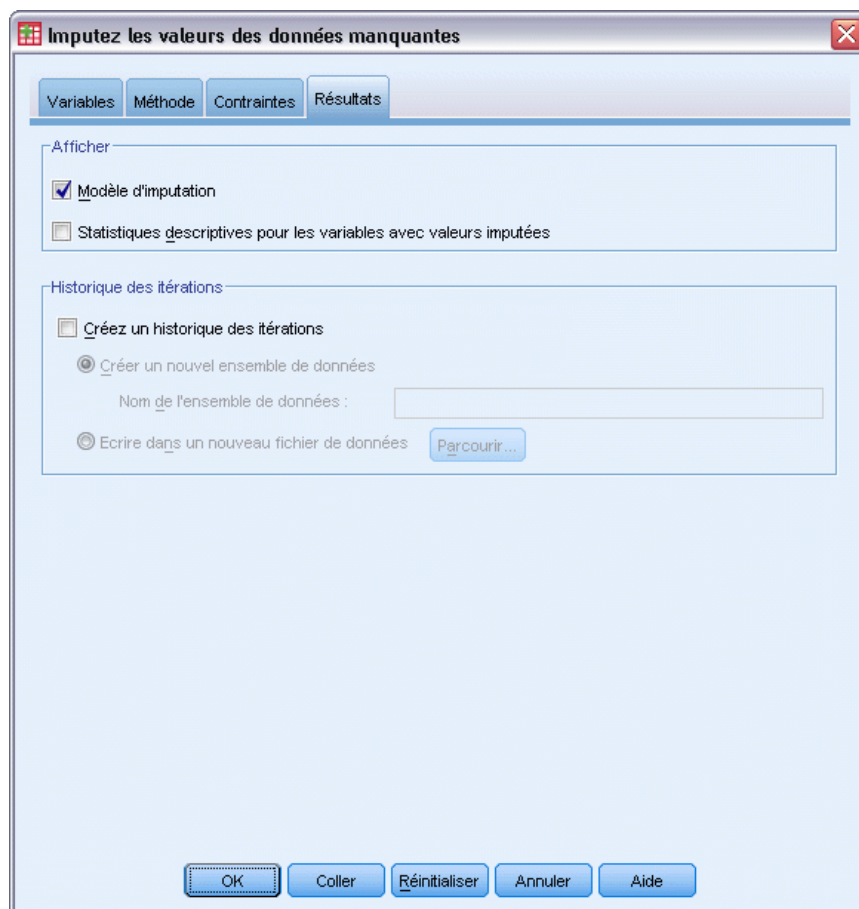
Imputez les valeurs des données manquantes

Variables | Méthode | Contraintes | Résultats

Afficher

Modèle d'imputation

Statistiques descriptives pour les variables avec valeurs imputées

Historique des itérations

Créez un historique des itérations

Créer un nouvel ensemble de données

Nom de l'ensemble de données :

Ecrire dans un nouveau fichier de données

Parcourir...

OK | Coller | Réinitialiser | Annuler | Aide